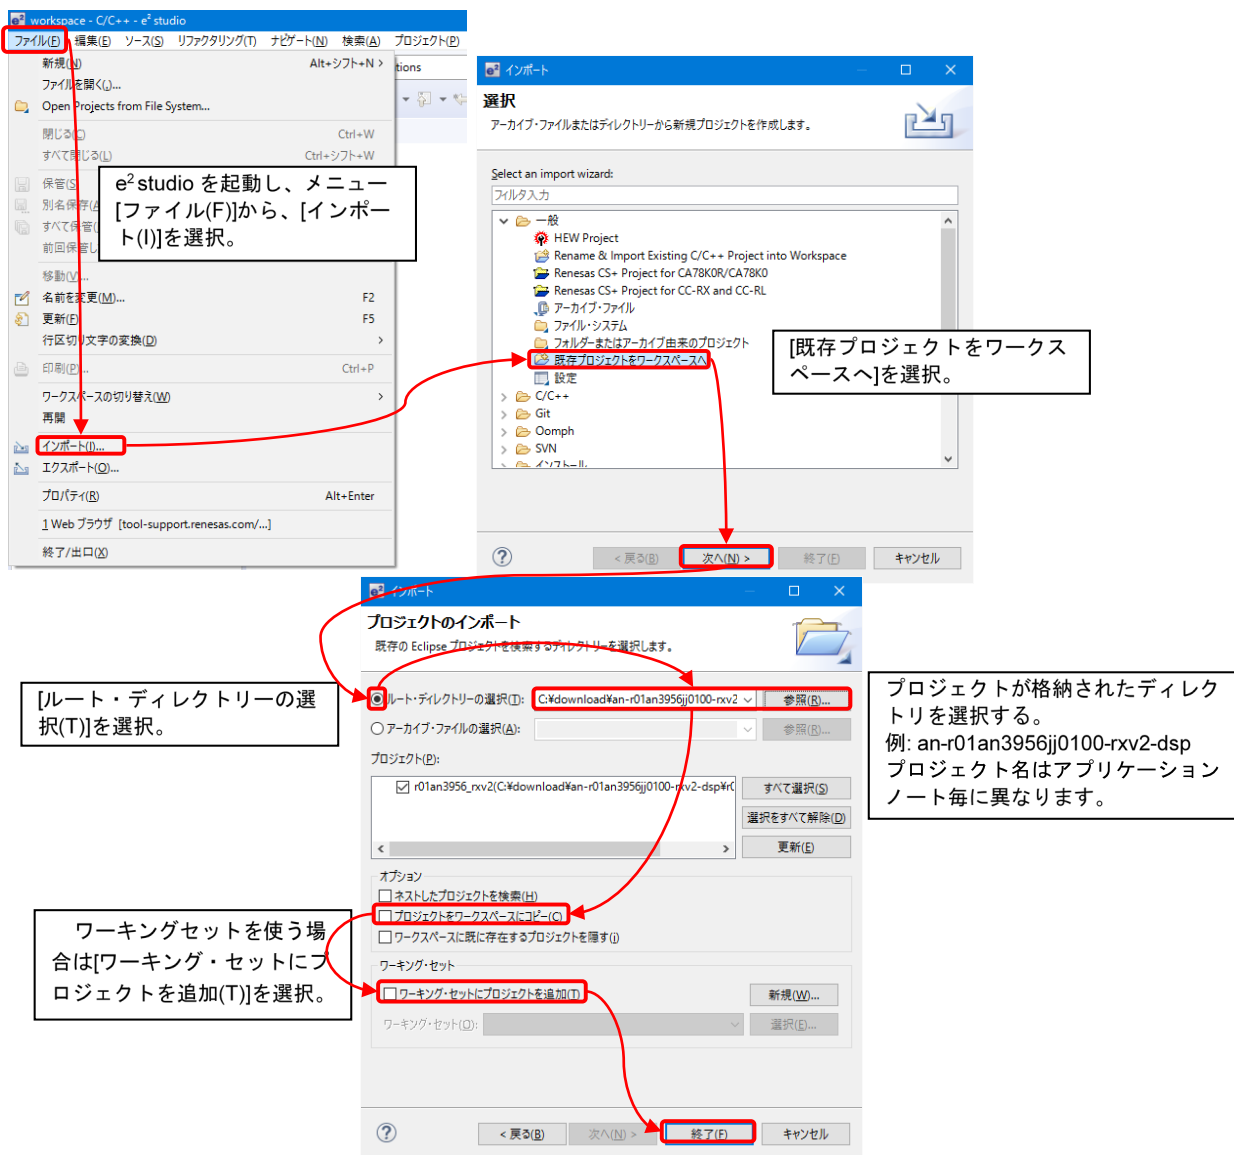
workspace - C/C++ - e² studio

ファイル(F) 編集(E) ソース(S) リファクタリング(T) ナビゲート(N) 検索(A) プロジェクト(P)

新規(N) Alt+シフト+N >
ファイルを開く(.)...
Open Projects from File System...
閉じる(C) Ctrl+W
すべて閉じる(L) Ctrl+シフト+W
保管(S)
別名保存(A)
すべて保管(
前回保管し
移動(V)...
名前を変更(M)... F2
更新(F) F5
行区切り文字の変換(D) >
印刷(P)... Ctrl+P
ワークスペースの切り替え(W) >
再開
インポート(I)...
エクスポート(O)...
プロパティ(R) Alt+Enter
1 Web ブラウザ [tool-support.renesas.com/...]
終了/出口(X)

tions

$e^2$ studio を起動し、メニュー[ファイル(F)]から、[インポート(I)]を選択。

インポート
選択
アーカイブ・ファイルまたはディレクトリーから新規プロジェクトを作成します。
Select an import wizard:
フィルタ入力
一般
HEW Project
Rename & Import Existing C/C++ Project into Workspace
Renesas CS+ Project for CA78K0R/CA78K0
Renesas CS+ Project for CC-RX and CC-RL
アーカイブ・ファイル
ファイル・システム
フォルダーまたはアーカイブ由来のプロジェクト
既存プロジェクトをワークスペースへ
設定
C/C++
Git
Oomph
SVN
インストール
< 戻る(B) 次へ(N) > 終了(F) キャンセル

[既存プロジェクトをワークスペースへ]を選択。

インポート
プロジェクトのインポート
既存の Eclipse プロジェクトを検索するディレクトリーを選択します。
ルート・ディレクトリーの選択(T): C:¥download¥an-r01an3956jj0100-rxv2 参照(R)...
アーカイブ・ファイルの選択(A): 参照(R)...
プロジェクト(P):
r01an3956_rxv2(C:¥download¥an-r01an3956jj0100-rxv2-dsp¥r0
すべて選択(S)
選択をすべて解除(D)
更新(E)
オプション
ネストしたプロジェクトを検索(H)
プロジェクトをワークスペースにコピー(C)
ワークスペースに既に存在するプロジェクトを隠す(I)
ワーキング・セット
ワーキング・セットにプロジェクトを追加(T) 新規(W)...
ワーキング・セット(O): 選択(E)...
< 戻る(B) 次へ(N) > 終了(F) キャンセル

[ルート・ディレクトリーの選択(T)]を選択。

プロジェクトが格納されたディレクトリを選択する。
例: an-r01an3956jj0100-rxv2-dsp
プロジェクト名はアプリケーションノート毎に異なります。

ワーキングセットを使う場合は[ワーキング・セットにプロジェクトを追加(T)]を選択。